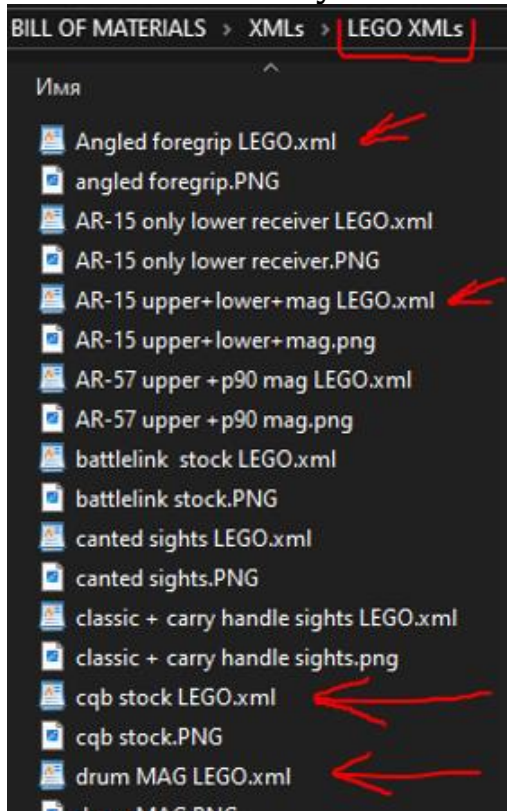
BILL OF MATERIALS > XMLs > LEGO XMLs

Имя

Angled foregrip LEGO.xml
angled foregrip.PNG
AR-15 only lower receiver LEGO.xml
AR-15 only lower receiver.PNG
AR-15 upper+lower+mag LEGO.xml
AR-15 upper+lower+mag.png
AR-57 upper +p90 mag LEGO.xml
AR-57 upper +p90 mag.png
battlelink stock LEGO.xml
battlelink stock.PNG
canted sights LEGO.xml
canted sights.PNG
classic + carry handle sights LEGO.xml
classic + carry handle sights.png
cqb stock LEGO.xml
cqb stock.PNG
drum MAG LEGO.xml
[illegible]